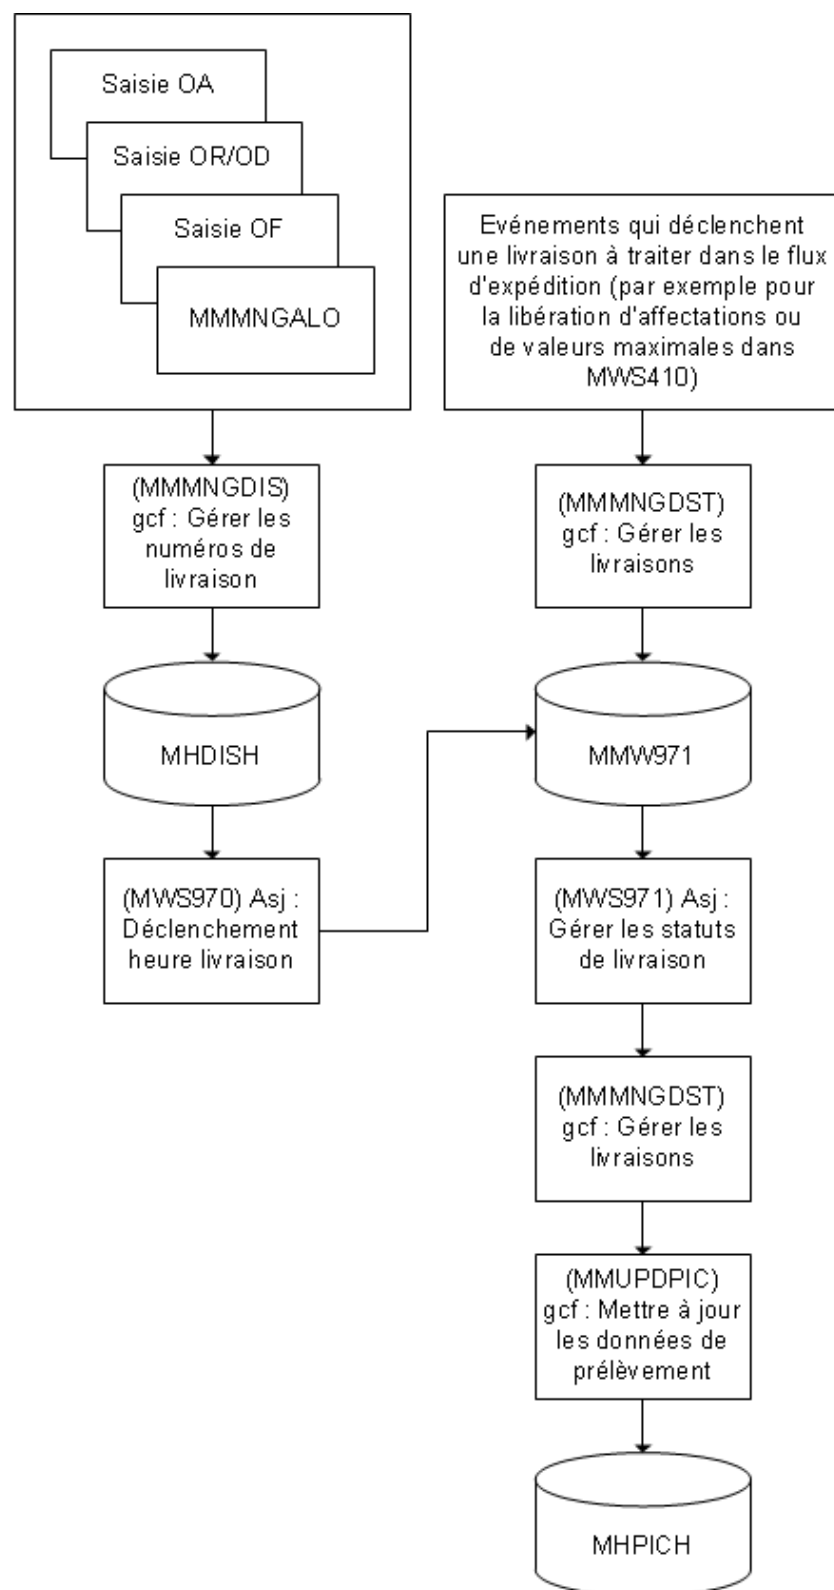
Saisie OA

Saisie OR/OD

Saisie OF

MMMNGALO

(MMMNGDIS) gcf : Gérer les numéros de livraison

MHDISH

(MWS970) Asj : Déclenchement heure livraison

Evénements qui déclenchent une livraison à traiter dans le flux d'expédition (par exemple pour la libération d'affectations ou de valeurs maximales dans MWS410)

(MMMNGDST) gcf : Gérer les livraisons

MMW971

(MWS971) Asj : Gérer les statuts de livraison

(MMMNGDST) gcf : Gérer les livraisons

(MMUPDPIC) gcf : Mettre à jour les données de prélèvement

MHPICH